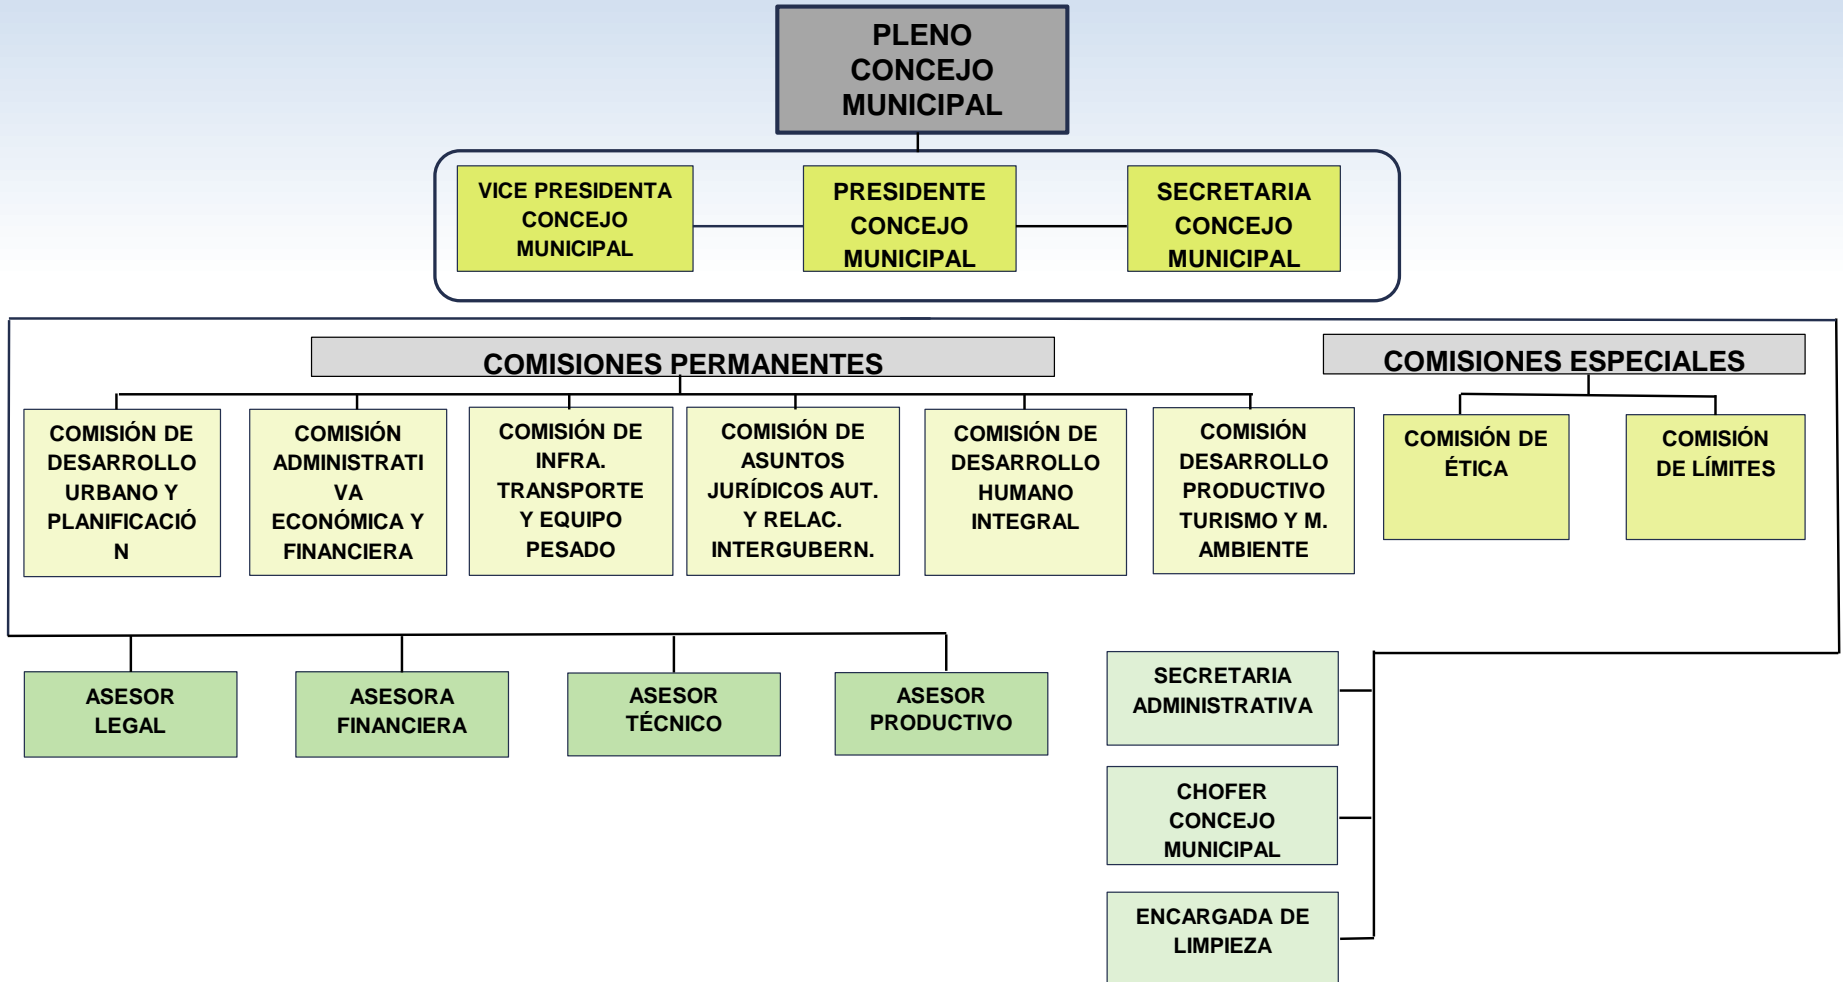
PLENO CONCEJO MUNICIPAL

VICE PRESIDENTA CONCEJO MUNICIPAL

PRESIDENTE CONCEJO MUNICIPAL

SECRETARIA CONCEJO MUNICIPAL

COMISIONES PERMANENTES

COMISIONES ESPECIALES

COMISIÓN DE DESARROLLO URBANO Y PLANIFICACIÓN

COMISIÓN ADMINISTRATIVA ECONÓMICA Y FINANCIERA

COMISIÓN DE INFRA. TRANSPORTE Y EQUIPO PESADO

COMISIÓN DE ASUNTOS JURÍDICOS AUT. Y RELAC. INTERGUBERN.

COMISIÓN DE DESARROLLO HUMANO INTEGRAL

COMISIÓN DESARROLLO PRODUCTIVO TURISMO Y M. AMBIENTE

COMISIÓN DE ÉTICA

COMISIÓN DE LÍMITES

ASESOR LEGAL

ASESORA FINANCIERA

ASESOR TÉCNICO

ASESOR PRODUCTIVO

SECRETARIA ADMINISTRATIVA

CHOFER CONCEJO MUNICIPAL

ENCARGADA DE LIMPIEZA